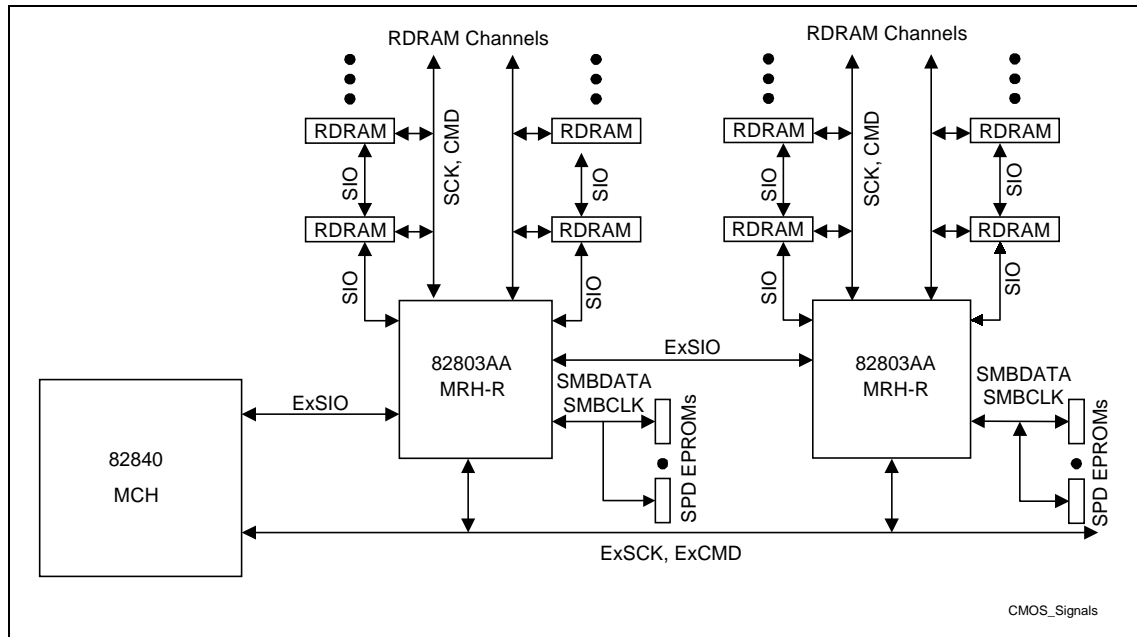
RDRAM Channels

RDRAM

RDRAM

SIO

SCK, CMD

RDRAM

RDRAM

SIO

SIO

SIO

82803AA
MRH-R

SMBDATA
SMBCLK

SPD EPROMs

RDRAM Channels

RDRAM

RDRAM

SIO

SCK, CMD

RDRAM

RDRAM

SIO

SIO

SIO

ExSIO

82803AA
MRH-R

SMBDATA
SMBCLK

SPD EPROMs

82840
MCH

ExSIO

ExSCK, ExCMD

CMOS_Signals